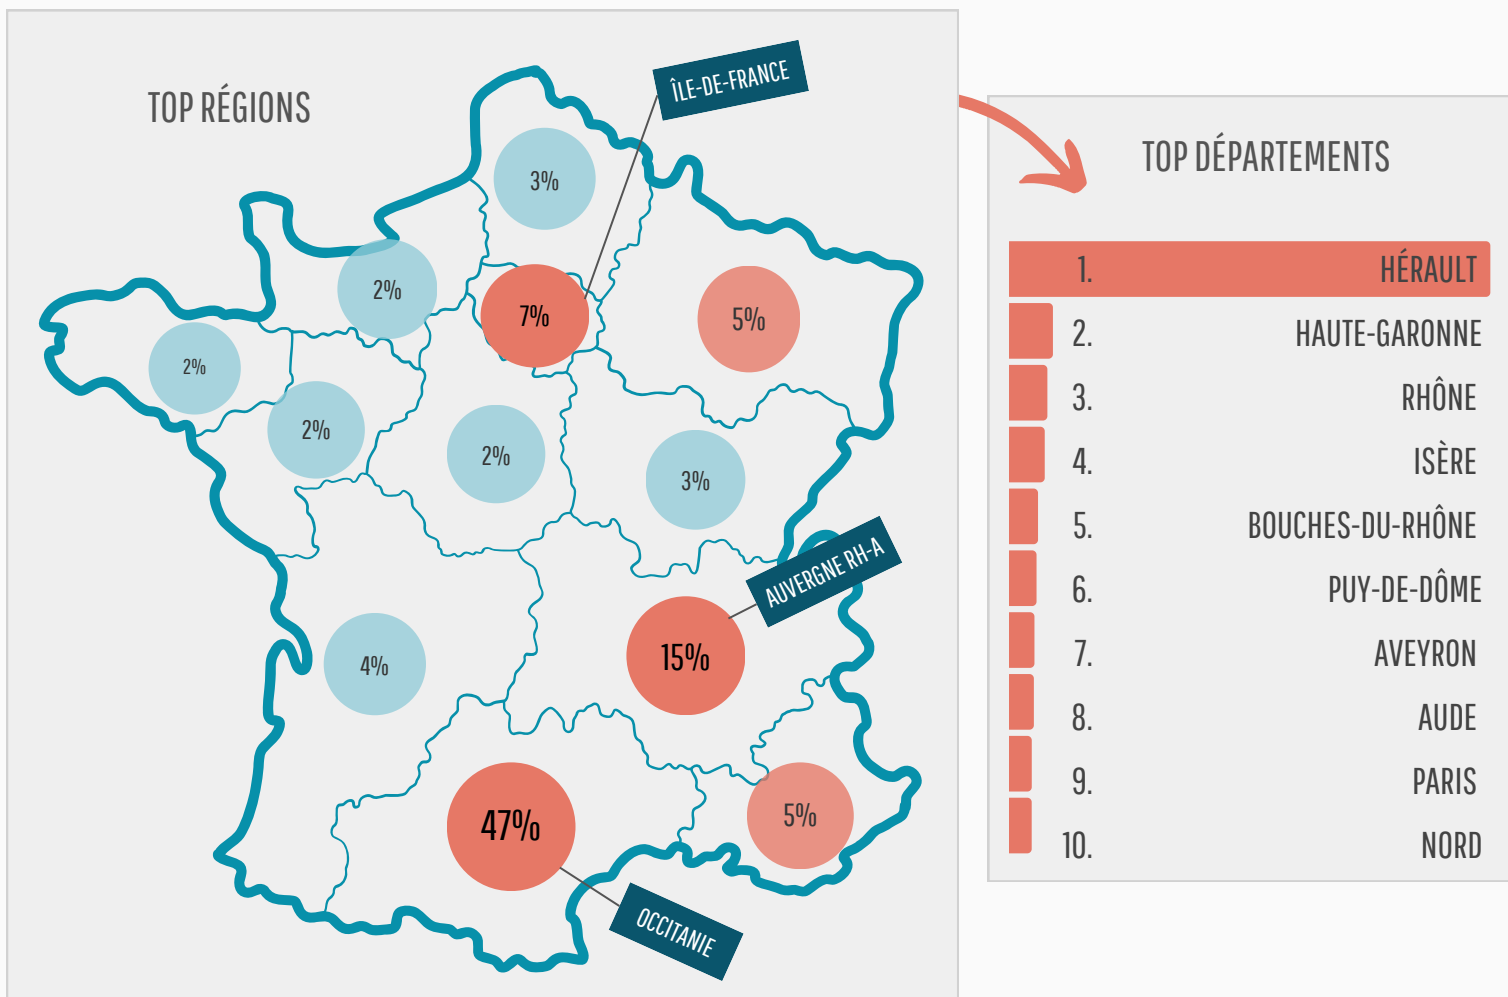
TOP RÉGIONS

ÎLE-DE-FRANCE

3%

2%

7%

5%

2%

2%

2%

3%

AUVERGNE RH-A

4%

15%

47%

5%

OCCITANIE

TOP DÉPARTEMENTS

1. HÉRAULT
2. HAUTE-GARONNE
3. RHÔNE
4. ISÈRE
5. BOUCHES-DU-RHÔNE
6. PUY-DE-DÔME
7. AVEYRON
8. AUDE
9. PARIS
10. NORD